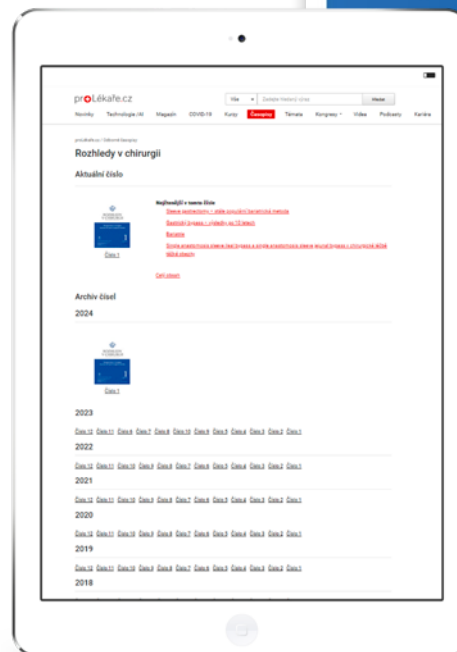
proLékaře.cz

Vše | Zadejte hledaný výraz | Hledat

Novinky | Technologie / AI | Magazín | COVID-19 | Kurzy | Časopisy | Témata | Kongresy | Videa | Podcasty | Kariéra

proLékaře.cz / Odborné časopisy

Rozhledy v chirurgii

Aktuální číslo

Nejčtenější v tomto čísle

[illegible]

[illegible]

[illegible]

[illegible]

Číslo 1

Celé číslo

Archiv čísel

2024

Číslo 1

2023

Číslo 12 Číslo 11 Číslo 10 Číslo 9 Číslo 8 Číslo 7 Číslo 6 Číslo 5 Číslo 4 Číslo 3 Číslo 2 Číslo 1

2022

Číslo 12 Číslo 11 Číslo 10 Číslo 9 Číslo 8 Číslo 7 Číslo 6 Číslo 5 Číslo 4 Číslo 3 Číslo 2 Číslo 1

2021

Číslo 12 Číslo 11 Číslo 10 Číslo 9 Číslo 8 Číslo 7 Číslo 6 Číslo 5 Číslo 4 Číslo 3 Číslo 2 Číslo 1

2020

Číslo 12 Číslo 11 Číslo 10 Číslo 9 Číslo 8 Číslo 7 Číslo 6 Číslo 5 Číslo 4 Číslo 3 Číslo 2 Číslo 1

2019

Číslo 12 Číslo 11 Číslo 10 Číslo 9 Číslo 8 Číslo 7 Číslo 6 Číslo 5 Číslo 4 Číslo 3 Číslo 2 Číslo 1

2018